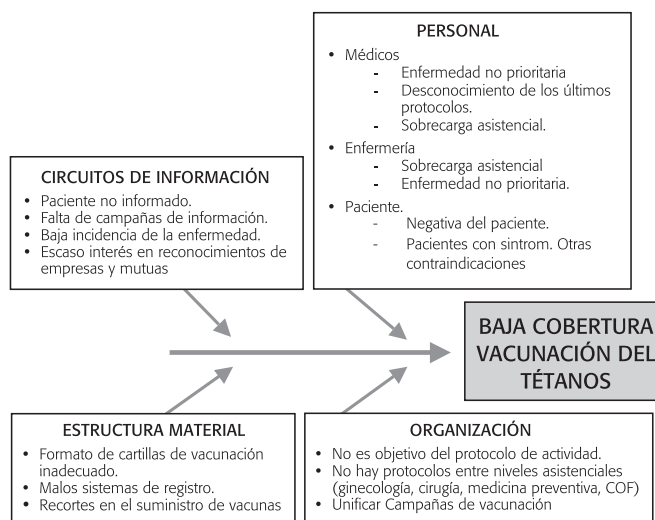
PERSONAL

• Médicos
- Enfermedad no prioritaria
- Desconocimiento de los últimos protocolos.
- Sobrecarga asistencial.

• Enfermería
- Sobrecarga asistencial
- Enfermedad no prioritaria.

• Paciente.
- Negativa del paciente.
- Pacientes con sintrom. Otras contraindicaciones

CIRCUITOS DE INFORMACIÓN

• Paciente no informado.
• Falta de campañas de información.
• Baja incidencia de la enfermedad.
• Escaso interés en reconocimientos de empresas y mutuas

BAJA COBERTURA VACUNACIÓN DEL TÉTANOS

ESTRUCTURA MATERIAL

• Formato de cartillas de vacunación inadecuado.
• Malos sistemas de registro.
• Recortes en el suministro de vacunas

ORGANIZACIÓN

• No es objetivo del protocolo de actividad.
• No hay protocolos entre niveles asistenciales (ginecología, cirugía, medicina preventiva, COF)
• Unificar Campañas de vacunación